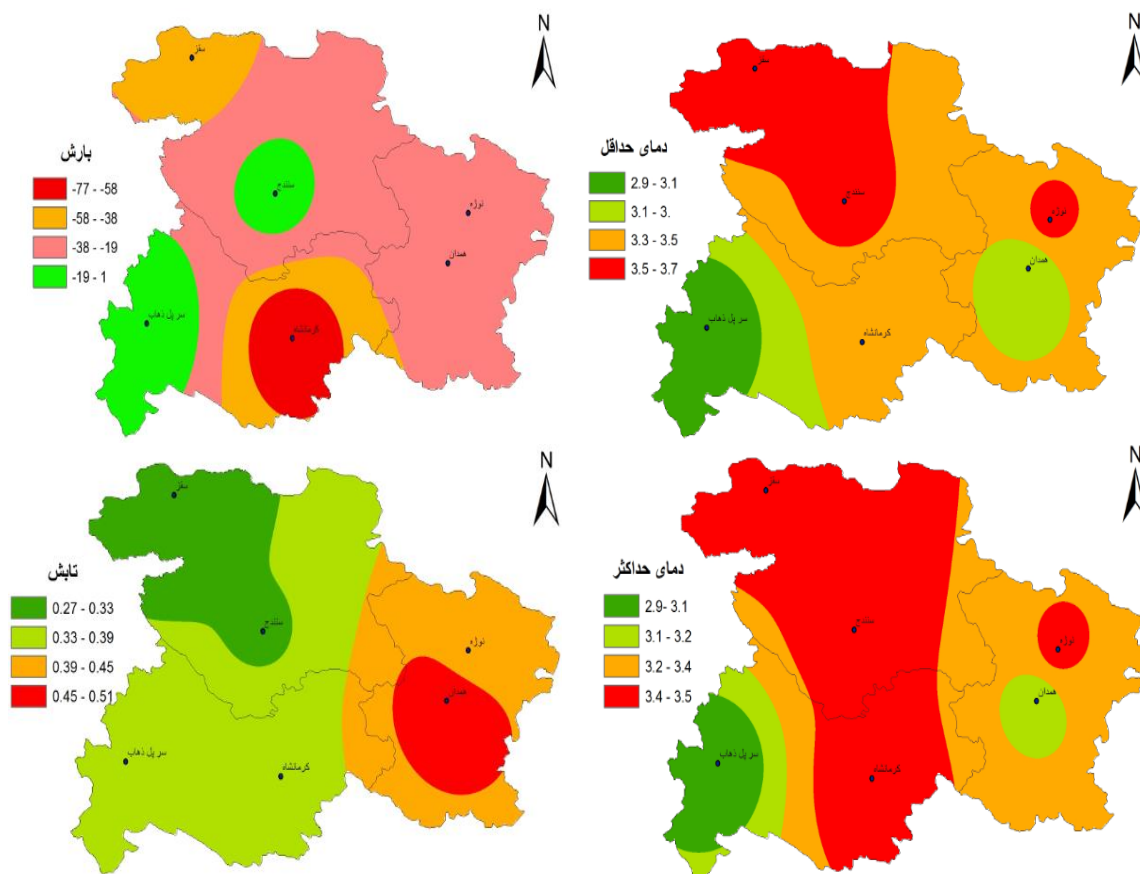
N

سقز

بارش

-77 - -58

-58 - -38

-38 - -19

-19 - 1

سنندج

نوژه

همدان

سر پل ذهاب

کرمانشاه

N

سقز

دمای حداقل

2.9 - 3.1

3.1 - 3.

3.3 - 3.5

3.5 - 3.7

سنندج

نوژه

همدان

سر پل ذهاب

کرمانشاه

N

سقز

تابش

0.27 - 0.33

0.33 - 0.39

0.39 - 0.45

0.45 - 0.51

سنندج

نوژه

همدان

سر پل ذهاب

کرمانشاه

N

سقز

دمای حداکثر

2.9- 3.1

3.1 - 3.2

3.2 - 3.4

3.4 - 3.5

سنندج

نوژه

همدان

سر پل ذهاب

کرمانشاه